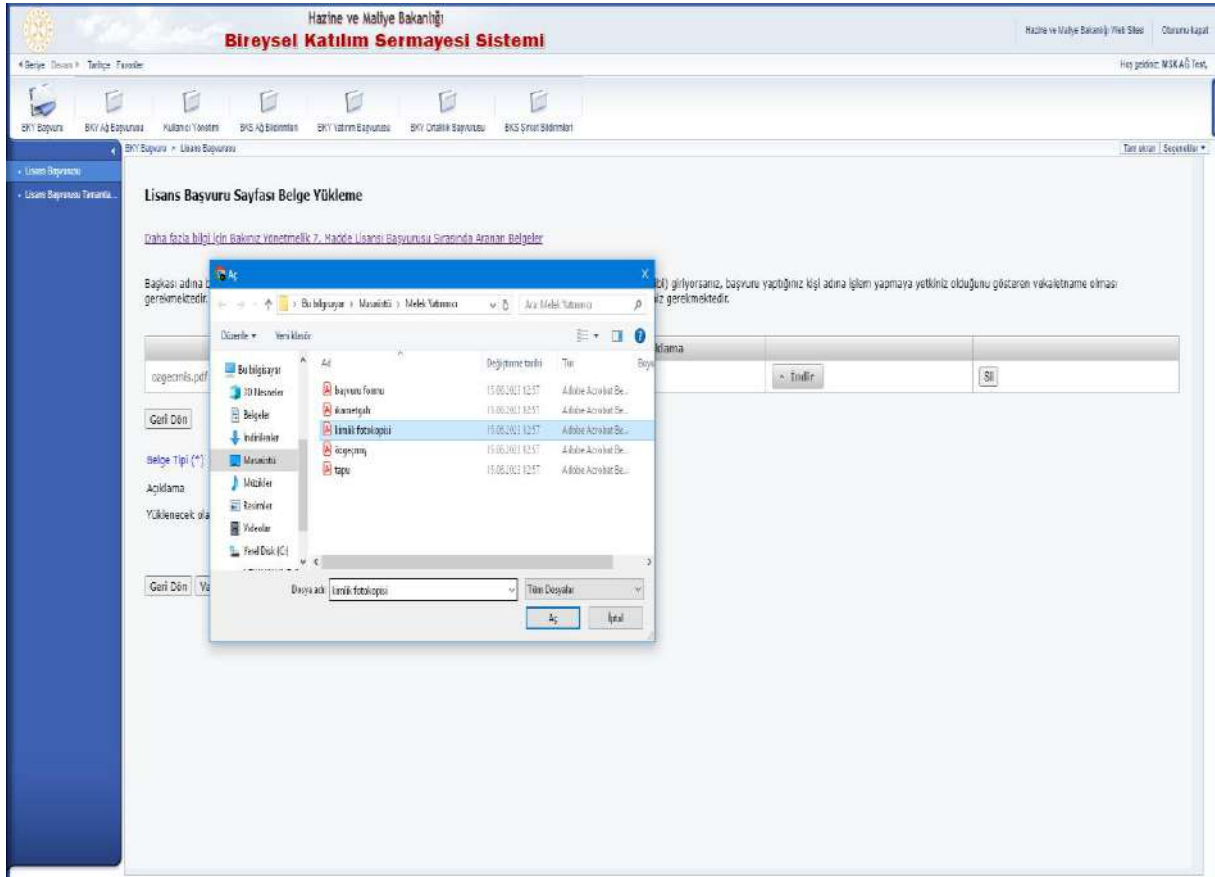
Hazine ve Maliye Bakanlığı
Bireysel Katılım Sermayesi Sistemi

Hazine ve Maliye Bakanlığı Web Sitesi | Oturumu kapat

Geriye Devam Tarihçe Favoriler

Hoş geldiniz: MSKAĞ Test,

BKY Başvuru | BKY Ağ Başvurusu | Kullanıcı Yönetimi | BKS Ağ Bildirimleri | BKY Yatırım Başvurusu | BKY Ortaklık Başvurusu | BKS Sınırlı Bildirimleri

BKY Başvuru > Lisans Başvurusu

Tam ekran | Seçenekler

- Lisans Başvurusu
- Lisans Başvurusu Tamamla...

Lisans Başvuru Sayfası Belge Yükleme

Daha fazla bilgi için Bakınız Yönetmelik 7. Madde Lisansı Başvurusu Sırasında Aranan Belgeler

Başkası adına b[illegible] bl) giriyorsanız, başvuru yaptığınız kişi adına işlem yapmaya yetkiniz olduğunu gösteren vakaletname olması gerekmektedir. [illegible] iz gerekmektedir.

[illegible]klama

ozgecmis.pdf | İndir | Sil

Geri Dön

Belge Tipi (*)
Açıklama
Yüklenecek ola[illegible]

Geri Dön | Ya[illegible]

Aç
Bu bilgisayar > Masaüstü > Melek Yatırımcı
Ara: Melek Yatırımcı
Düzenle | Yeni klasör

Bu bilgisayar
3D Nesneler
Belgeler
İndirilenler
Masaüstü
Müzikler
Resimler
Videolar
Yerel Disk (C:)

| Ad | Değiştirme tarihi | Tür | Boyut |
|---|---|---|---|
| başvuru formu | 15.06.2021 12:57 | Adobe Acrobat Be... | |
| ikametgah | 15.06.2021 12:57 | Adobe Acrobat Be... | |
| kimlik fotokopisi | 15.06.2021 12:57 | Adobe Acrobat Be... | |
| özgeçmiş | 15.06.2021 12:57 | Adobe Acrobat Be... | |
| tapu | 15.06.2021 12:57 | Adobe Acrobat Be... | |

Dosya adı: kimlik fotokopisi
Tüm Dosyalar
Aç | İptal